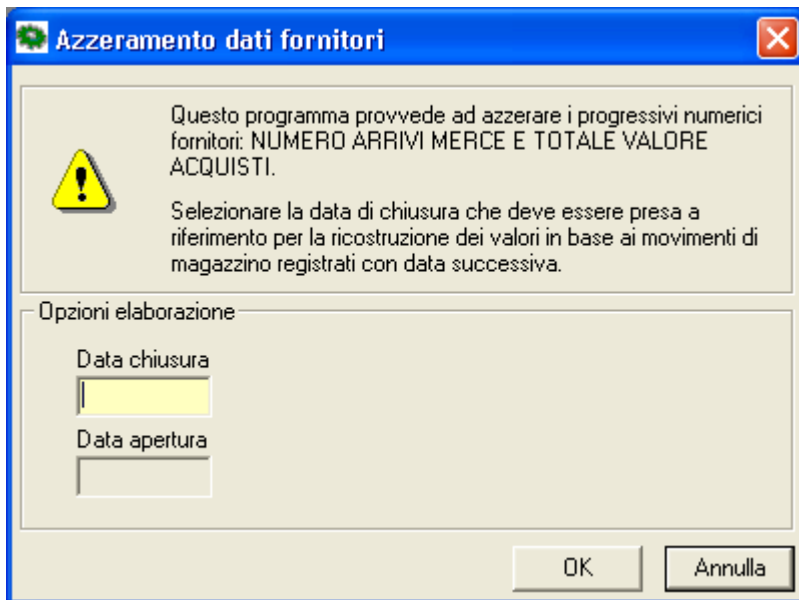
Azzeramento dati fornitori

Questo programma provvede ad azzerare i progressivi numerici fornitori: NUMERO ARRIVI MERCE E TOTALE VALORE ACQUISTI.

Selezionare la data di chiusura che deve essere presa a riferimento per la ricostruzione dei valori in base ai movimenti di magazzino registrati con data successiva.

Opzioni elaborazione

Data chiusura

Data apertura

OK

Annulla